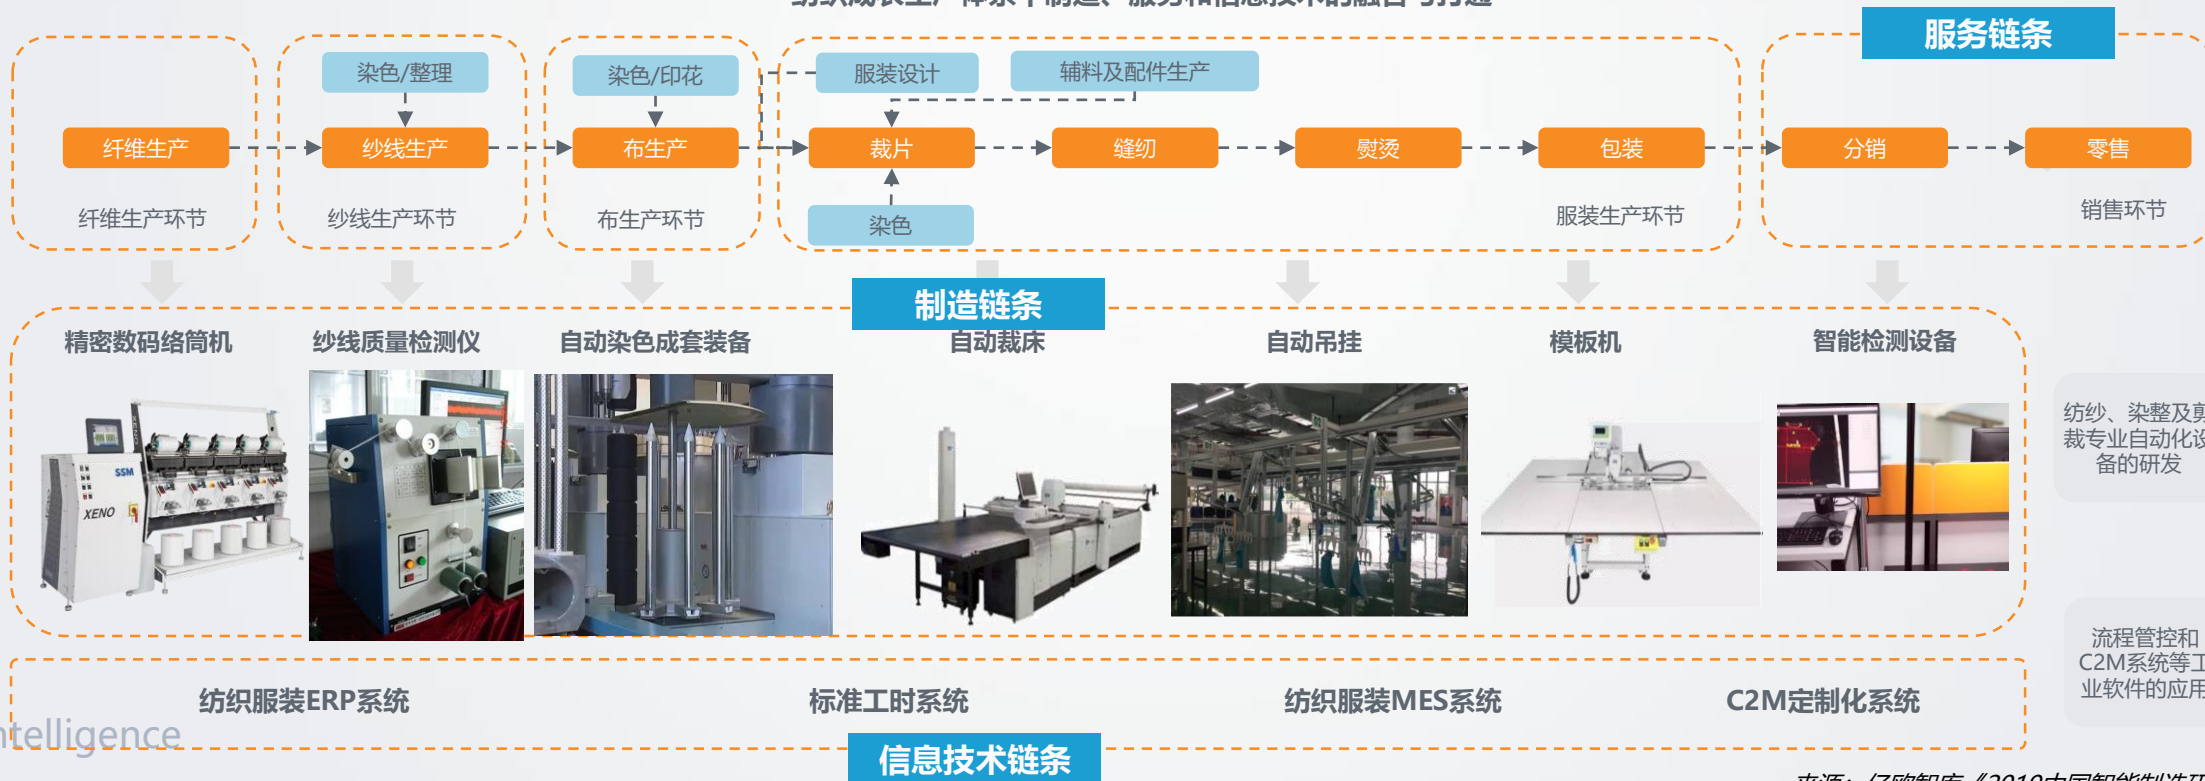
服务链条

染色/整理

染色/印花

服装设计

辅料及配件生产

纤维生产

纱线生产

布生产

裁片

缝纫

熨烫

包装

分销

零售

染色

纤维生产环节

纱线生产环节

布生产环节

服装生产环节

销售环节

制造链条

精密数码络筒机

纱线质量检测仪

自动染色成套装备

自动裁床

自动吊挂

模板机

智能检测设备

SSM
XENO

纺纱、染整及剪裁专业自动化设备的研发

流程管控和C2M系统等工业软件的应用

纺织服装ERP系统

标准工时系统

纺织服装MES系统

C2M定制化系统

ntelligence

信息技术链条